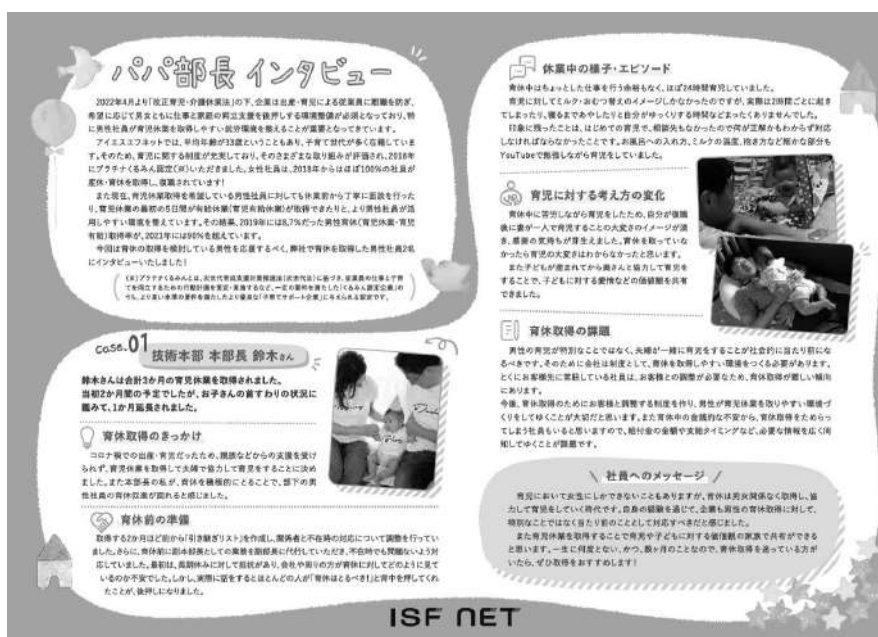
パパ部長 インタビュー

2022年4月より「改正育児・介護休業法」の下、企業は出産・育児による従業員に離職を防ぎ、希望に応じて男女ともに仕事と家庭の両立支援を推進する環境整備が必須となっており、特に男性社員が育児休業を取得しやすい就労環境を整えることが重要となってきています。

アイエスエフネットでは、平均年齢が33歳ということもあり、子育て世代が多く在籍しています。そのため、育児に関する制度が充実しており、そのさまざまな取り組みが評価され、2016年にプラチナくるみん認定(※)をいただきました。女性社員は、2018年からはほぼ100%の社員が産休・育休を取得し、復職されています!

また現在、育児休業取得を希望している男性社員に対しても休業前から丁寧に面談を行ったり、育児休業の最初の5日間が有給休暇(育児有給休暇)が取得できたりと、より男性社員が活用しやすい環境を整えています。その結果、2019年には8.7%だった男性育休(育児休業・育児有給)取得率が、2021年には90%を超えています。

今回は育休の取得を検討している男性を応援するべく、弊社で育休を取得した男性社員2名にインタビューいたしました!

(※)プラチナくるみんとは、次世代育成支援対策推進法(次世代法)に基づき、従業員の仕事と子育ての両立のための行動計画を策定・実施するなど、一定の要件を満たした「くるみん認定企業」のうち、より高い水準の要件を満たした上で優良な「子育てサポート企業」に与えられる認定です。

case.01 技術本部 本部長 鈴木さん

鈴木さんは合計3か月の育児休業を取得されました。当初2か月間の予定でしたが、お子さんの首すわりの状況に鑑みて、1か月延長されました。

育休取得のきっかけ

コロナ禍での出産・育児だったため、親族などからの支援を受けられず、育児休業を取得して夫婦で協力して育児をすることに決めました。また本部長の私が、育休を積極的にとることで、部下の男性社員の育休取得の励みになると感じました。

育休前の準備

取得する2か月ほど前から「引き継ぎリスト」を作成し、業務者と不在時の対応について調整を行っていました。さらに、育休前に副本部長としての業務を副部長に代行していただき、不在時でも問題ないよう対応していました。最初は、長期休みに対して抵抗があり、会社や周りの方が育休に対してどのように見ているのか不安でしたが、しかし、実際に話をするとほとんどの人が「育休はとるべき!」と背中を押してくれたことが、後押しになりました。

休業中の様子・エピソード

育休中はちょっとした仕事を行う余裕もなく、ほぼ24時間育児していました。

育児に対してミルク・おむつ替えのイメージしかなかったのですが、実際は2時間ごとに起きてしまったり、寝るまであやしたりと自分がゆっくりする時間などまったくありませんでした。

印象に残ったことは、はじめての育児で、相談先もなかったので何が正解かもわからず対応しなければならなかったことです。お風呂への入れ方、ミルクの温度、抱き方など細かな部分をYouTubeで勉強しながら育児をしていました。

育児に対する考え方の変化

育休中に苦労しながら育児をしたため、自分が復職後に妻が一人で育児することの大変さのイメージが湧き、感謝の気持ちが芽生えました。育休を取っていなかったら育児の大変さはわからなかったと思います。

また子どもが産まれてから妻とより協力して育児をすることで、子どもに対する愛情などの価値観を共有できました。

育休取得の課題

男性の育児が特別なことではなく、夫婦が一緒に育児をすることが社会的に当たり前になるべきです。そのために会社は制度として、育休を取得しやすい環境をつくる必要があります。とくに お客様先に常駐している社員は、お客様との調整が必要なため、育休取得が難しい傾向にあります。

今後、育休取得のためにお客様と調整する制度を作り、男性が育児休業を取りやすい環境づくりをしてゆくことが大切だと思います。また育休中の金銭的な不安から、育休取得をためらってしまう社員もいると思いますので、給付金の金額や支給タイミングなど、必要な情報を広く周知してゆくことが課題です。

社員へのメッセージ

育児において女性にしかできないこともありますが、育休は男女関係なく取得し、協力して育児をしていく時代です。自身の経験を通じて、企業も男性の育休取得に対して、特別なことではなく当たり前のこととして対応すべきだと感じました。

また育児休業を取得することで育児や子どもに対する価値観の家族で共有ができると思います。一生に何度とない、かつ、数ヶ月のことなので、育休取得を迷っている方がいたら、ぜひ取得をおすすめします!

ISF NET